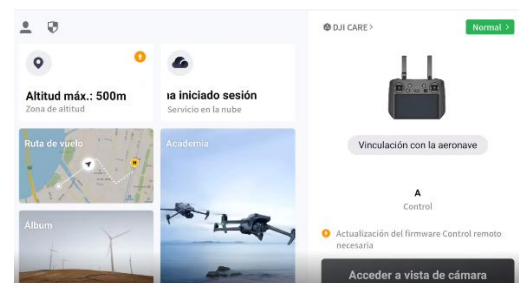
Altitud máx.: 500m
Zona de altitud

ıa iniciado sesión
Servicio en la nube

Ruta de vuelo

Academia

Álbum

DJI CARE >
Normal >

Vinculación con la aeronave

A
Control

Actualización del firmware Control remoto necesaria

Acceder a vista de cámara